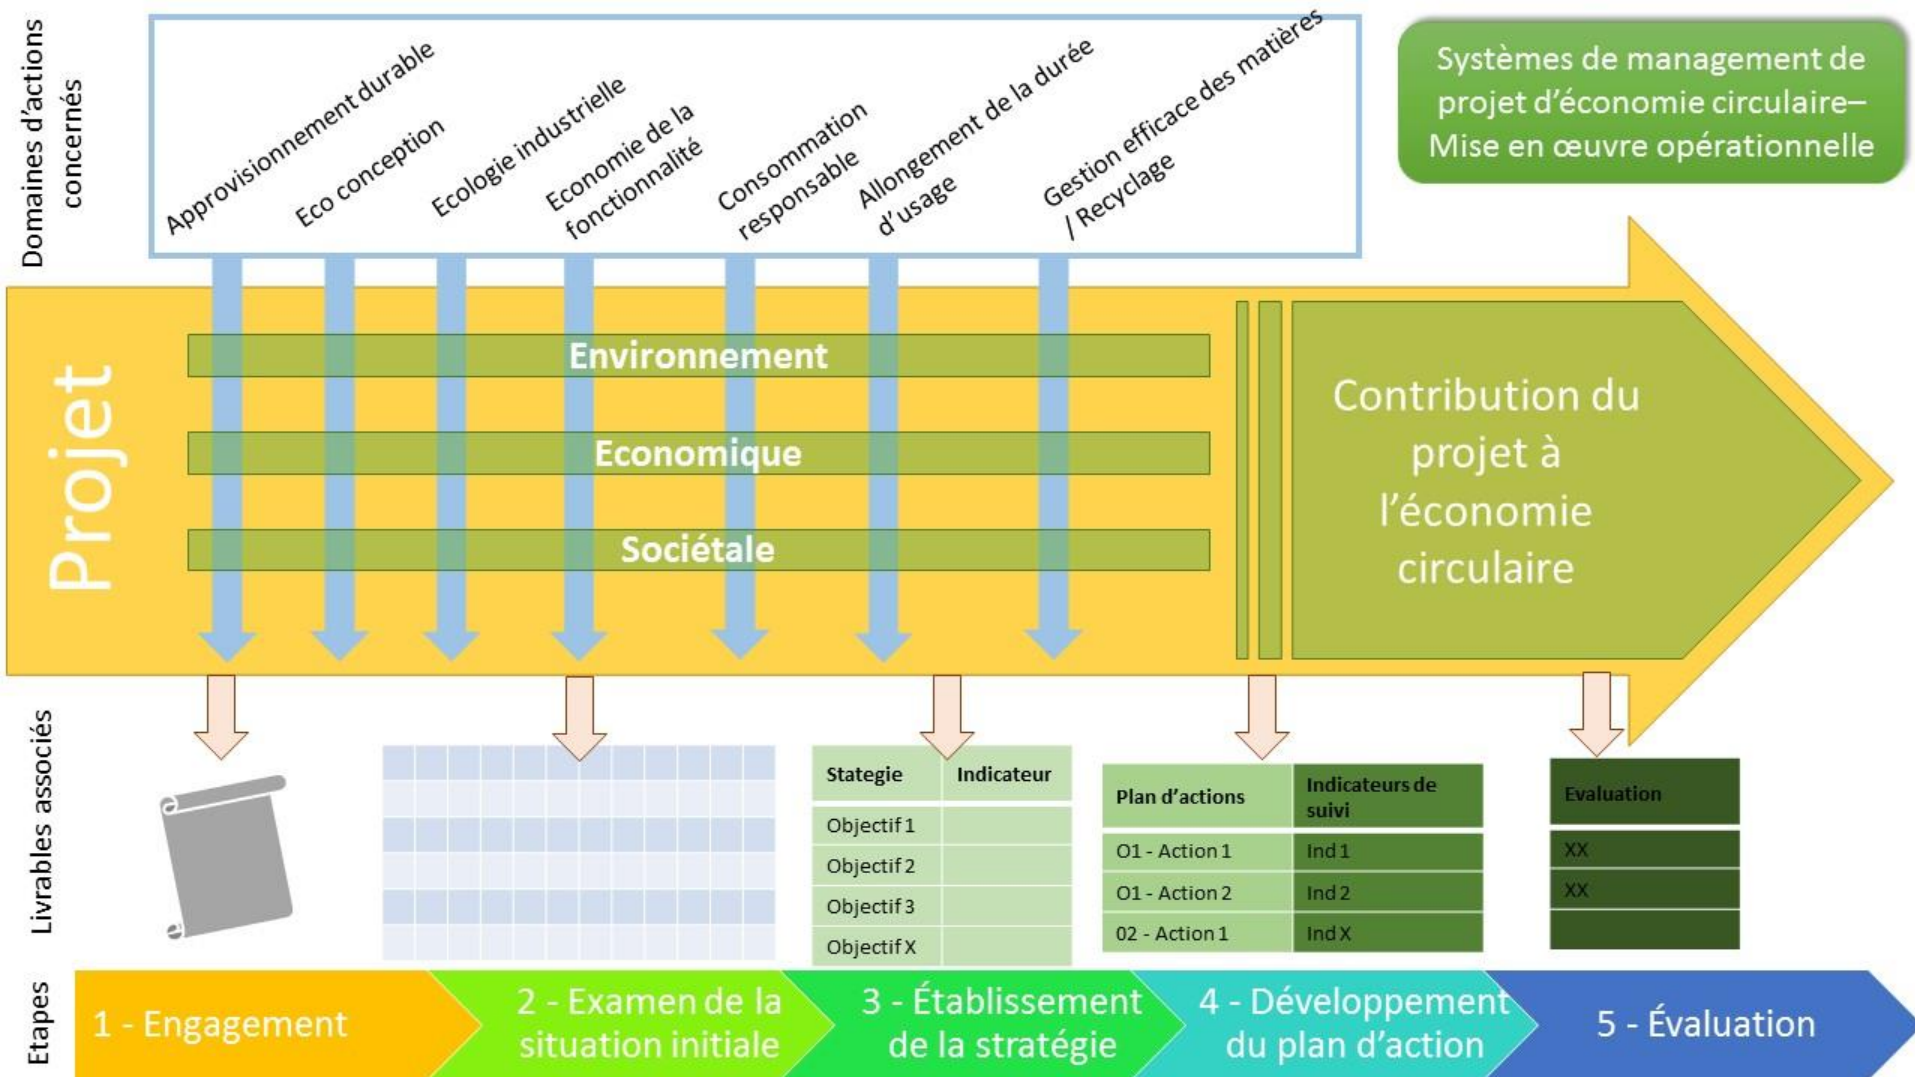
Domaines d'actions concernés

Approvisionnement durable

Eco conception

Ecologie industrielle

Economie de la fonctionnalité

Consommation responsable

Allongement de la durée d'usage

Gestion efficace des matières / Recyclage

Systèmes de management de projet d'économie circulaire– Mise en œuvre opérationnelle

Projet

Environnement

Economique

Sociétale

Contribution du projet à l'économie circulaire

Livrables associés

| Stategie | Indicateur |
|---|---|
| Objectif 1 | |
| Objectif 2 | |
| Objectif 3 | |
| Objectif X | |

| Plan d'actions | Indicateurs de suivi |
|---|---|
| O1 - Action 1 | Ind 1 |
| O1 - Action 2 | Ind 2 |
| 02 - Action 1 | Ind X |

| Evaluation |
|---|
| XX |
| XX |
| |

Etapes

1 - Engagement

2 - Examen de la situation initiale

3 - Établissement de la stratégie

4 - Développement du plan d'action

5 - Évaluation